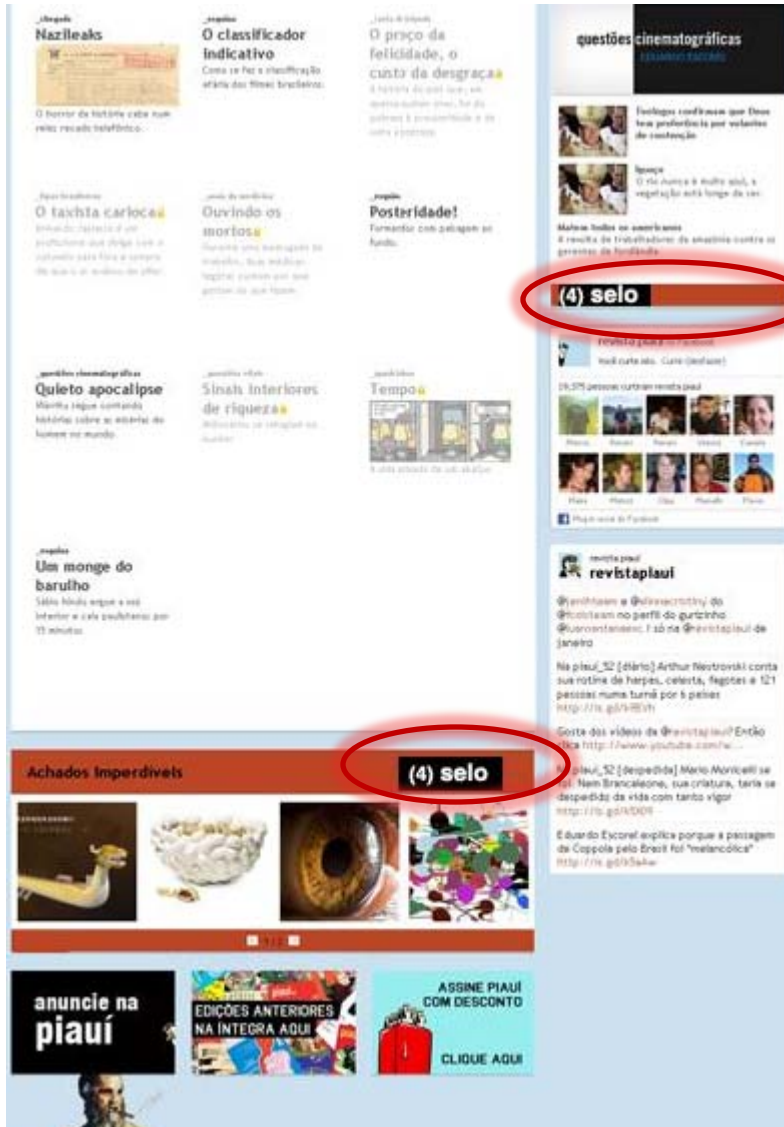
_chegada
Nazileaks
O horror da história cabe num reles recado telefônico.

_esquina
O classificador indicativo
Como se faz a classificação etária dos filmes brasileiros

_carta de lisboa
O preço da felicidade, o custo da desgraça
A história do país que, em quinze ou vinte anos, foi do pobreza à prosperidade e de volta à pobreza

_tipos brasileiros
O taxista carioca
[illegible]

_ossos do ofício
Ouvindo os mortos
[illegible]

_esquina
Posteridade!
Formandos com paixão ao fundo.

_questões cinematográficas
Quieto apocalipse
Werthe segue contando histórias sobre as misérias do homem no mundo.

_questões vitais
Sinais interiores de riqueza
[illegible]

_quadrinhos
Tempo
A vida através de um ateliê

_esquina
Um monge do barulho
Sábio hindu ergue a voz interior e cala paulistanos por 15 minutos.

Achados Imperdíveis
(4) selo

anuncie na piauí
EDIÇÕES ANTERIORES NA ÍNTEGRA AQUI
ASSINE PIAUÍ COM DESCONTO
CLIQUE AQUI

questões cinematográficas
EDUARDO ESCOREL

Teólogos confirmam que Deus tem preferência por volantes de contenção

Ipanga
O rio Aurora é muito azul, a vegetação está longe do céu

Maioria índios ao americanos
A revolta de trabalhadores da amazônia contra os gerentes da fordlândia

(4) selo

revista piauí no Facebook
Você curte isto. Curtir (desfazer)

19.375 pessoas curtiram revista piauí

Marco Renan Renan Vasco Camila
Maia Mateus Olga Marcelo Flavio

Plugin social do Facebook

revista piauí
revistapiaui

@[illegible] e @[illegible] do @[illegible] no perfil do guritinho @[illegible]. É só na @revistapiaui de janeiro

Na piauí_52 [diário] Arthur Nestrovski conta sua rotina de harpas, celesta, fagotes e 121 pessoas numa turnê por 6 países http://is.gd/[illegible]

Gosta dos vídeos da @revistapiaui? Então clica http://www.youtube.com/w...

Na piauí_52 [despedida] Mario Monicelli se foi. Nem Brancaleone, sua criatura, teria se despedido da vida com tanto vigor http://is.gd/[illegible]

Eduardo Escorel explica porque a passagem de Coppola pelo Brasil foi "melancólica" http://is.gd/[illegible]